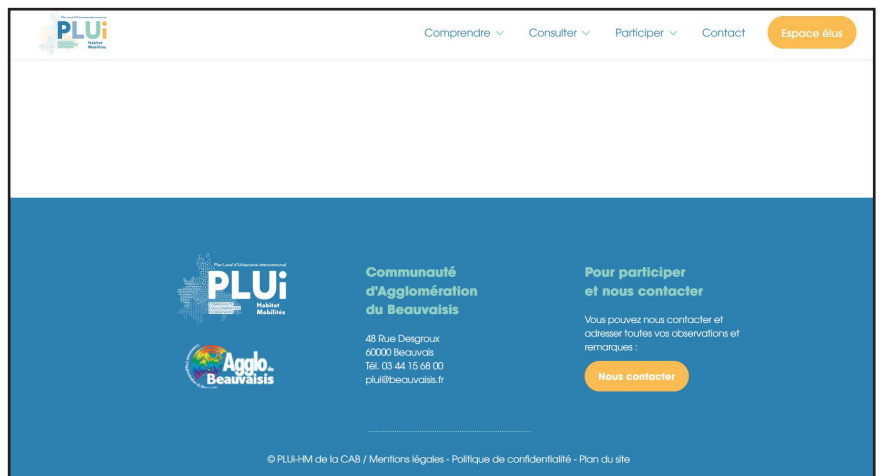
PLUi Habitat Mobilités

Comprendre Consulter Participer Contact Espace élus

Plan Local d'Urbanisme intercommunal PLUi Habitat Mobilités

Agglo du Beauvaisis

Communauté d'Agglomération du Beauvaisis

48 Rue Desgroux
60000 Beauvais
Tél. 03 44 15 68 00
plui@beauvaisis.fr

Pour participer et nous contacter

Vous pouvez nous contacter et adresser toutes vos observations et remarques :

Nous contacter

© PLUi-HM de la CAB / Mentions légales - Politique de confidentialité - Plan du site